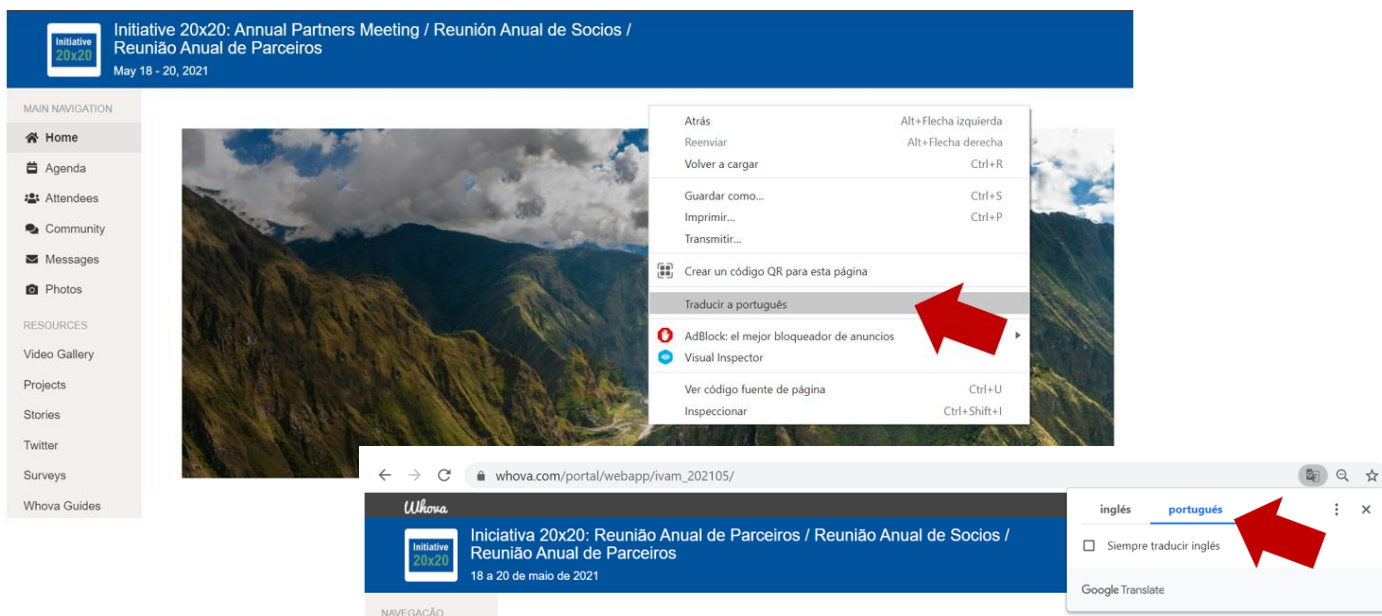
Initiative 20x20

Initiative 20x20: Annual Partners Meeting / Reunión Anual de Socios / Reunião Anual de Parceiros
May 18 - 20, 2021

MAIN NAVIGATION
Home
Agenda
Attendees
Community
Messages
Photos

RESOURCES
Video Gallery
Projects
Stories
Twitter
Surveys
Whova Guides

Atrás Alt+Flecha izquierda
Reenviar Alt+Flecha derecha
Volver a cargar Ctrl+R
Guardar como... Ctrl+S
Imprimir... Ctrl+P
Transmitir...
Crear un código QR para esta página
Traducir a portugués
AdBlock: el mejor bloqueador de anuncios
Visual Inspector
Ver código fuente de página Ctrl+U
Inspeccionar Ctrl+Shift+I

whova.com/portal/webapp/ivam_202105/

Whova

Initiative 20x20

Iniciativa 20x20: Reunião Anual de Parceiros / Reunião Anual de Socios / Reunião Anual de Parceiros
18 a 20 de maio de 2021

NAVEGAÇÃO

inglés portugués
Siempre traducir inglés
Google Translate